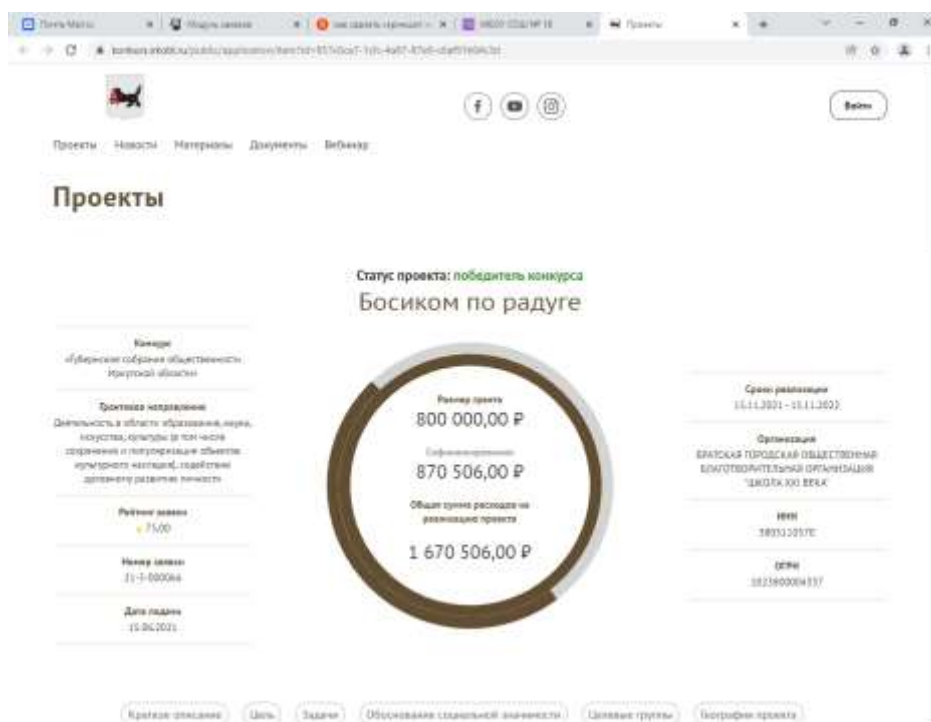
Почта Mail.ru | Модуль заявок | как сделать скриншот | МБОУ СОШ № 18 | Проекты

konkurs.irkobl.ru/public/application/item?id=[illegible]

Войти

Проекты Новости Материалы Документы Вебинар

Проекты

Статус проекта: победитель конкурса

Босиком по радуге

Конкурс
«Губернское собрание общественности Иркутской области»

Тематика направление
Деятельность в области образования, науки, искусства, культуры (в том числе сохранение и популяризация объектов культурного наследия), содействие духовному развитию личности

Рейтинг заявки
★ 75,00

Номер заявки
21-1-000064

Дата подачи
15.06.2021

Размер гранта
800 000,00 ₽

Софинансирование
870 506,00 ₽

Общая сумма расходов на реализацию проекта
1 670 506,00 ₽

Сроки реализации
15.11.2021 - 15.11.2022

Организация
БРАТСКАЯ ГОРОДСКАЯ ОБЩЕСТВЕННАЯ БЛАГОТВОРИТЕЛЬНАЯ ОРГАНИЗАЦИЯ "ШКОЛА XXI ВЕКА"

ИНН
3805110570

ОГРН
1023800004337

Краткое описание Цель Задачи Обоснование социальной значимости Целевые группы География проекта